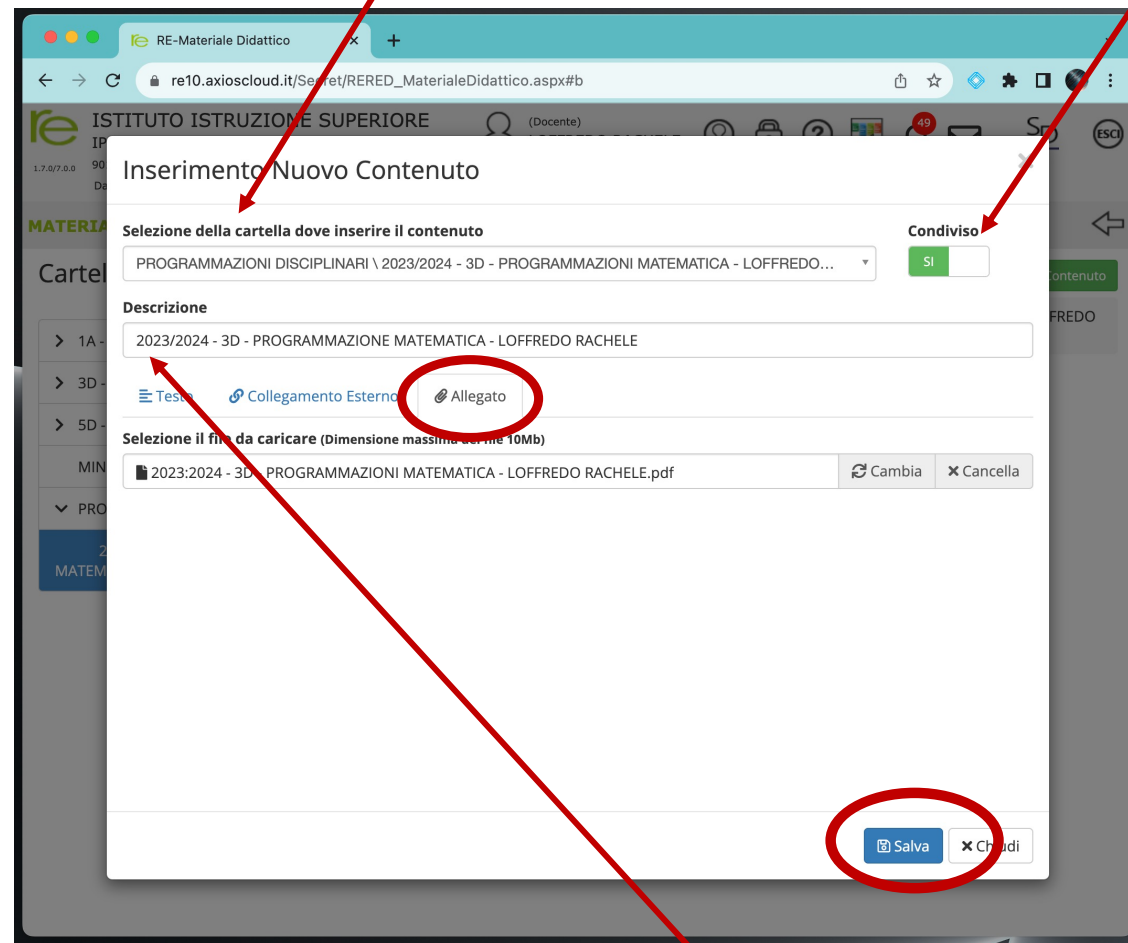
RE-Materiale Didattico

re10.axioscloud.it/Secret/RERED_MaterialeDidattico.aspx#b

ISTITUTO ISTRUZIONE SUPERIORE

IP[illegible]

1.7.0/7.0.0 90 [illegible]

Da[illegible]

(Docente)

49

ESCI

MATERIA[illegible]

Cartel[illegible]

> 1A - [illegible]

> 3D - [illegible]

> 5D - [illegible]

MIN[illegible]

PRO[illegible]

2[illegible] MATEM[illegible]

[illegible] Contenuto

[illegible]FREDO

Inserimento Nuovo Contenuto

Selezione della cartella dove inserire il contenuto

PROGRAMMAZIONI DISCIPLINARI \ 2023/2024 - 3D - PROGRAMMAZIONI MATEMATICA - LOFFREDO...

Condiviso

SI

Descrizione

2023/2024 - 3D - PROGRAMMAZIONE MATEMATICA - LOFFREDO RACHELE

Testo

Collegamento Esterno

Allegato

Selezione il file da caricare (Dimensione massima del file 10Mb)

2023:2024 - 3D - PROGRAMMAZIONI MATEMATICA - LOFFREDO RACHELE.pdf

Cambia

Cancella

Salva

Chiudi